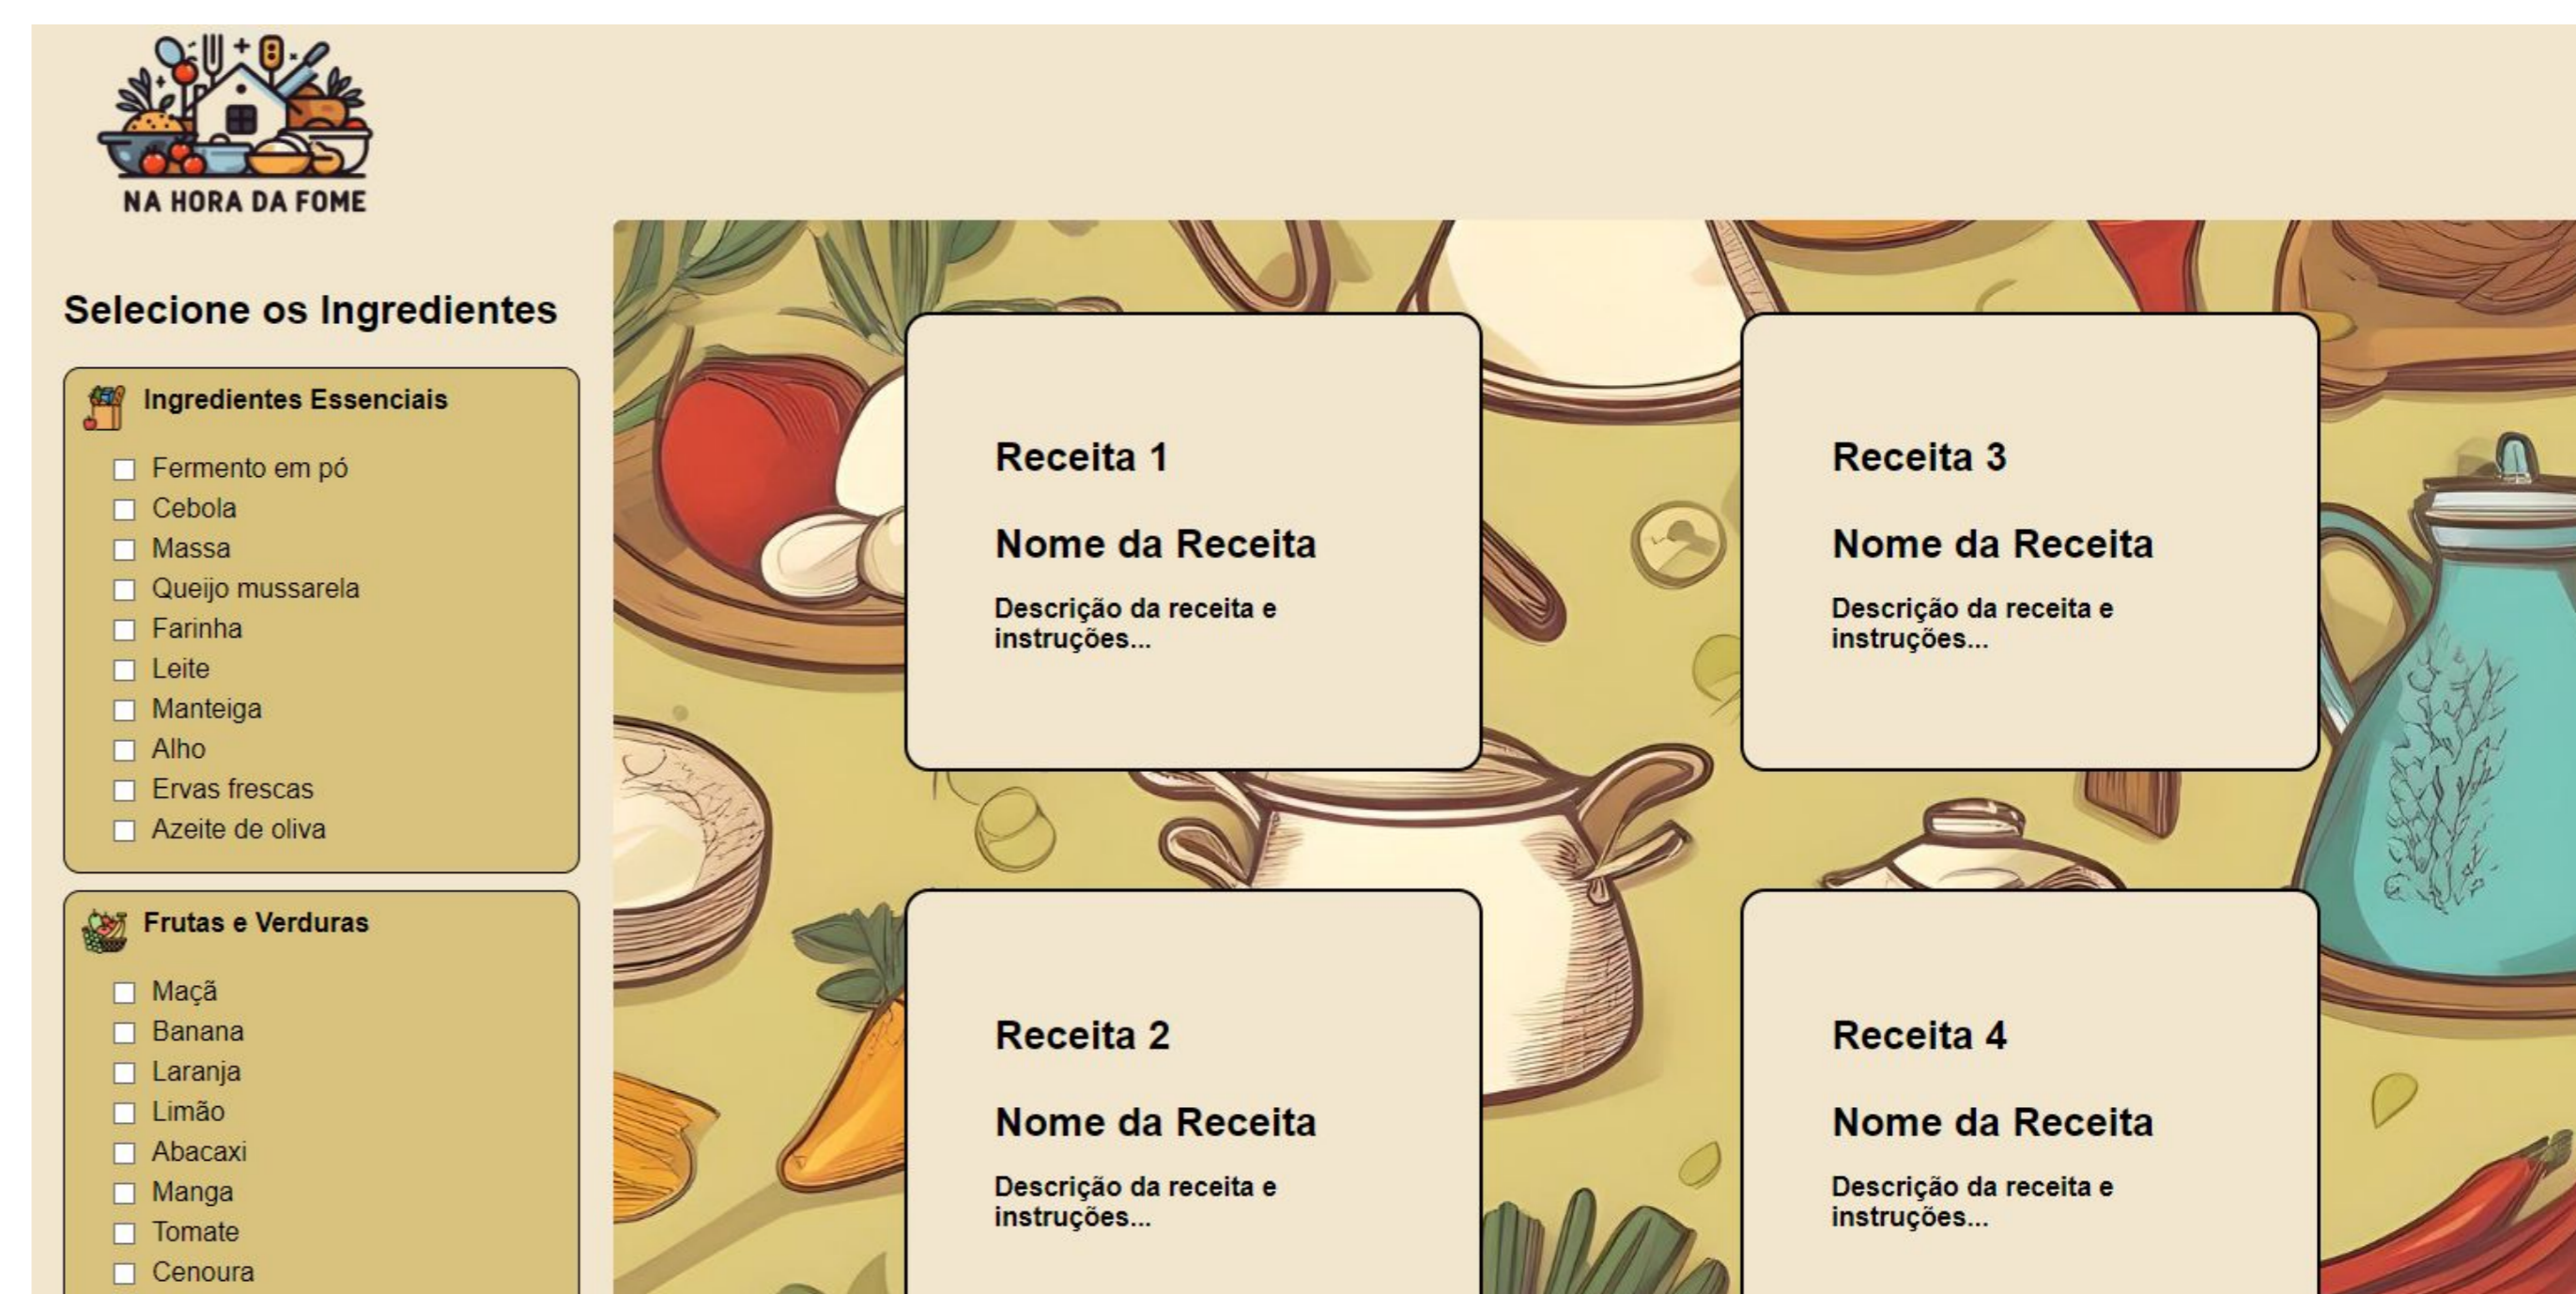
NA HORA DA FOME

Selecione os Ingredientes

Ingredientes Essenciais

☐ Fermento em pó
☐ Cebola
☐ Massa
☐ Queijo mussarela
☐ Farinha
☐ Leite
☐ Manteiga
☐ Alho
☐ Ervas frescas
☐ Azeite de oliva

Frutas e Verduras

☐ Maçã
☐ Banana
☐ Laranja
☐ Limão
☐ Abacaxi
☐ Manga
☐ Tomate
☐ Cenoura

Receita 1

Nome da Receita

Descrição da receita e instruções...

Receita 3

Nome da Receita

Descrição da receita e instruções...

Receita 2

Nome da Receita

Descrição da receita e instruções...

Receita 4

Nome da Receita

Descrição da receita e instruções...